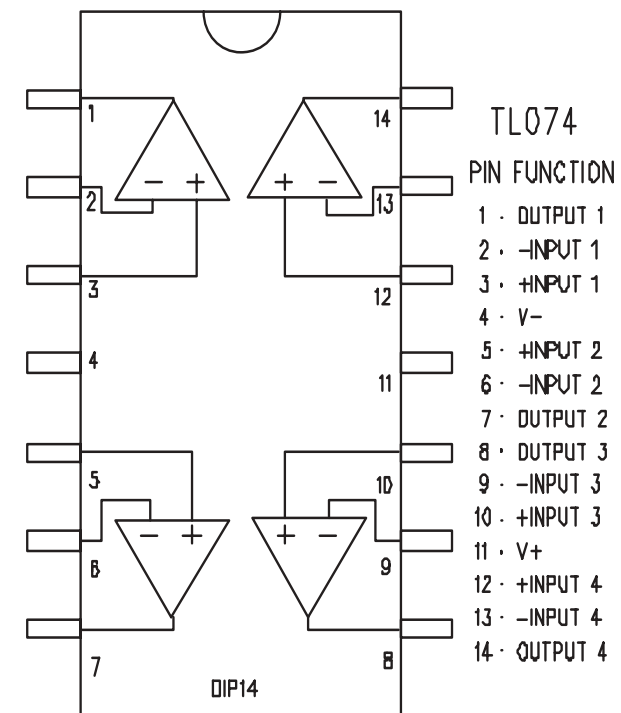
1
− +
2
3
4
5
− +
6
7
14
+ −
13
12
11
10
+ −
9
8
DIP14

TL074
PIN FUNCTION
1 · OUTPUT 1
2 · −INPUT 1
3 · +INPUT 1
4 · V−
5 · +INPUT 2
6 · −INPUT 2
7 · OUTPUT 2
8 · OUTPUT 3
9 · −INPUT 3
10 · +INPUT 3
11 · V+
12 · +INPUT 4
13 · −INPUT 4
14 · OUTPUT 4